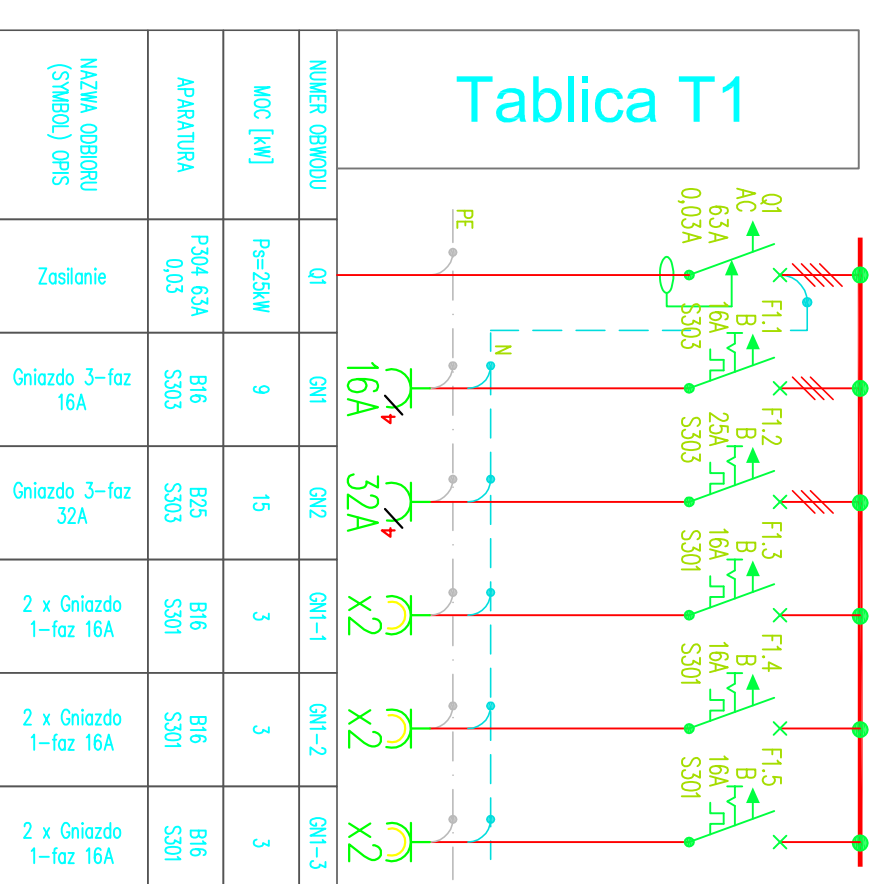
| NAZWA ODBIORU (SYMBOL) OPIS | APARATURA | MOC [kW] | NUMER OBWODU |
|---|---|---|---|
| Zasilanie | P304 63A 0,03 | Ps=25kW | Q1 |
| Gniazdo 3-faz 16A | B16 S303 | 9 | GN1 |
| Gniazdo 3-faz 32A | B25 S303 | 15 | GN2 |
| 2 x Gniazdo 1-faz 16A | B16 S301 | 3 | GN1-1 |
| 2 x Gniazdo 1-faz 16A | B16 S301 | 3 | GN1-2 |
| 2 x Gniazdo 1-faz 16A | B16 S301 | 3 | GN1-3 |

Tablica T1

PE

N

Q1
AC
63A
0,03A

F1.1
B
16A
S303

16A
4

F1.2
B
25A
S303

32A
4

F1.3
B
16A
S301

x2

F1.4
B
16A
S301

x2

F1.5
B
16A
S301

x2